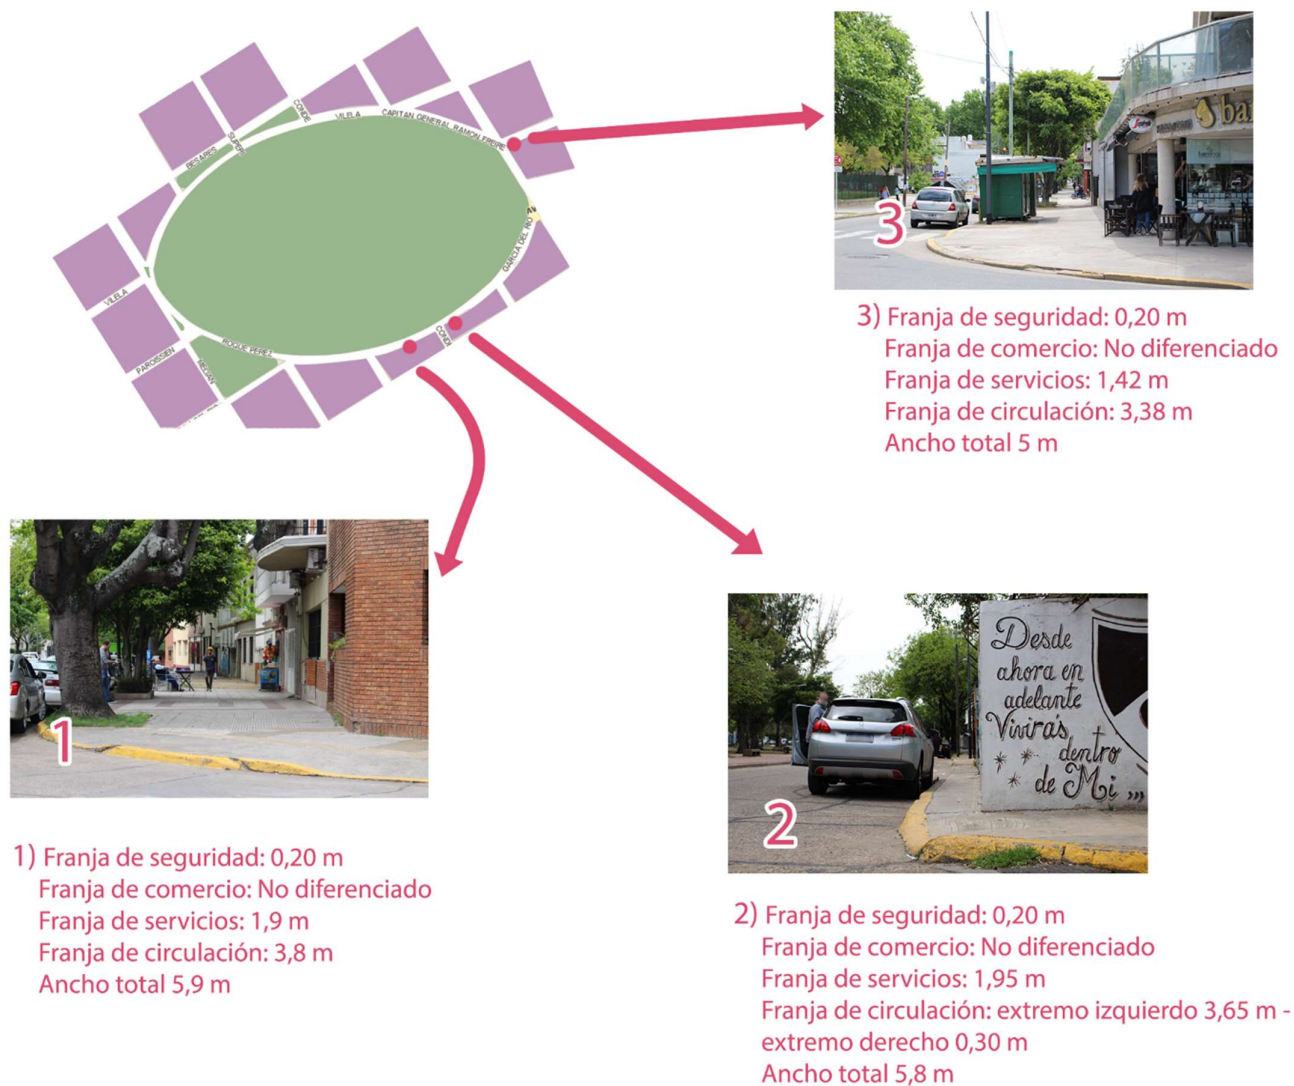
CONDE
VILELA
CAPITAN GENERAL RAMON FREIRE
BESARES
SUPERI
GARCIA DEL RIO
VILELA
PAROISSIEN
ROQUE PEREZ
CONDE
MELIAN

3
3) Franja de seguridad: 0,20 m
Franja de comercio: No diferenciado
Franja de servicios: 1,42 m
Franja de circulación: 3,38 m
Ancho total 5 m

1
1) Franja de seguridad: 0,20 m
Franja de comercio: No diferenciado
Franja de servicios: 1,9 m
Franja de circulación: 3,8 m
Ancho total 5,9 m

Desde ahora en adelante Vivirás dentro de Mi ...
2
2) Franja de seguridad: 0,20 m
Franja de comercio: No diferenciado
Franja de servicios: 1,95 m
Franja de circulación: extremo izquierdo 3,65 m - extremo derecho 0,30 m
Ancho total 5,8 m